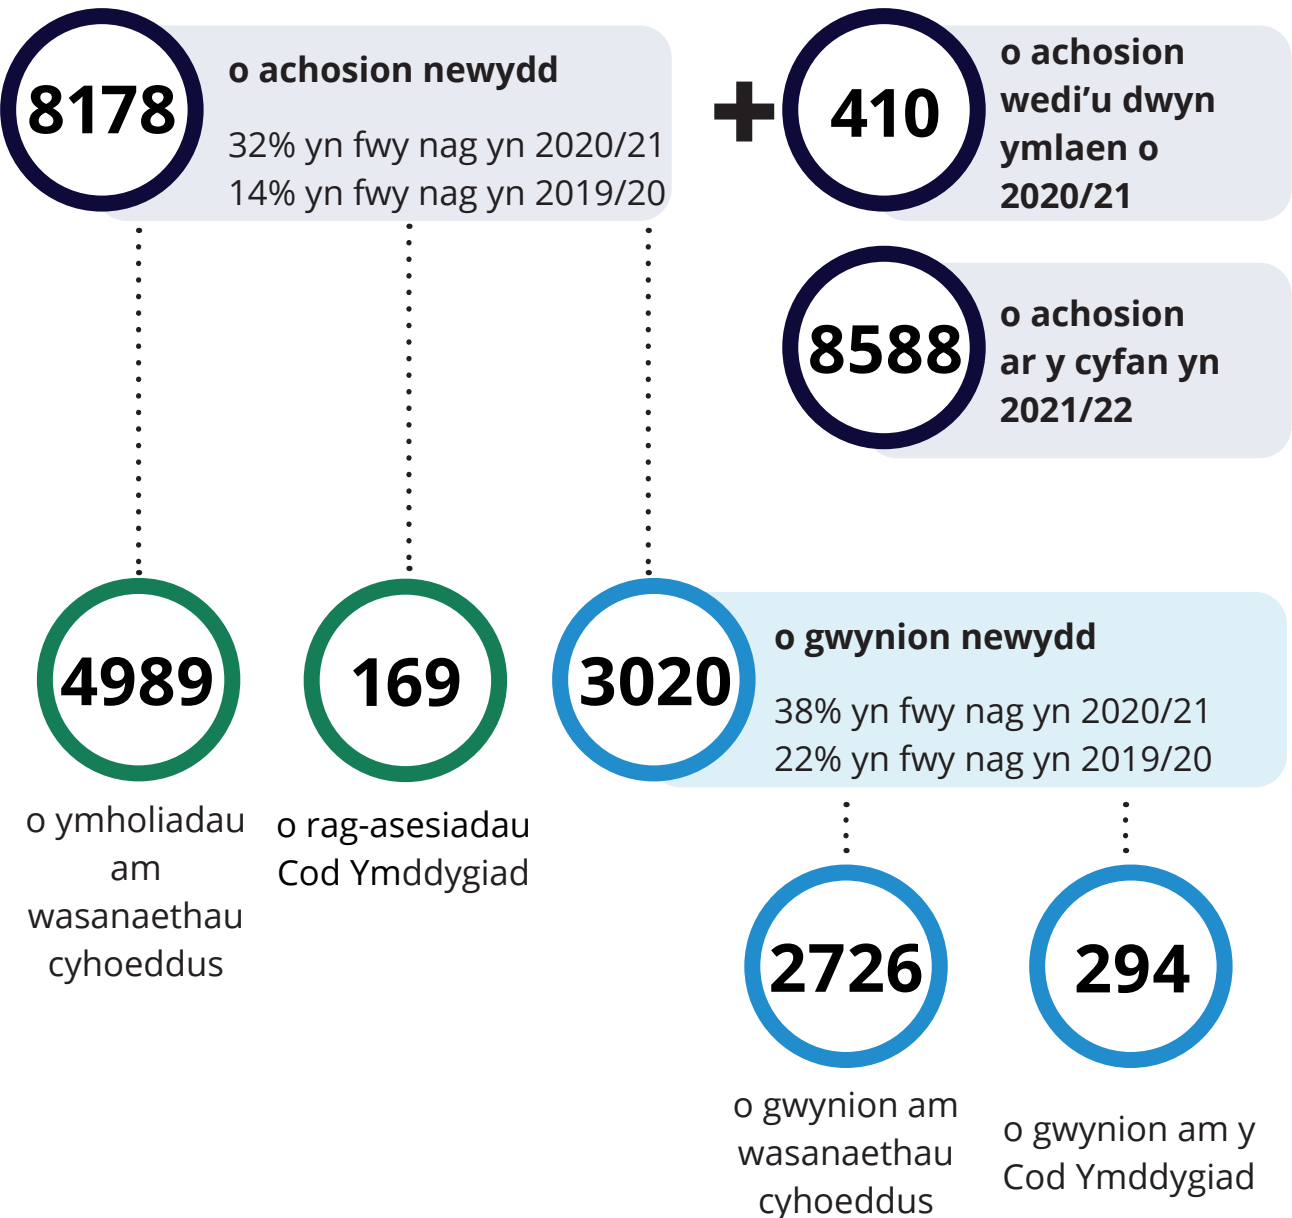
8178

o achosion newydd

32% yn fwy nag yn 2020/21
14% yn fwy nag yn 2019/20

+

410

o achosion wedi'u dwyn ymlaen o 2020/21

8588

o achosion ar y cyfan yn 2021/22

4989

o ymholiadau am wasanaethau cyhoeddus

169

o rag-asesiadau Cod Ymddygiad

3020

o gwynion newydd

38% yn fwy nag yn 2020/21
22% yn fwy nag yn 2019/20

2726

o gwynion am wasanaethau cyhoeddus

294

o gwynion am y Cod Ymddygiad